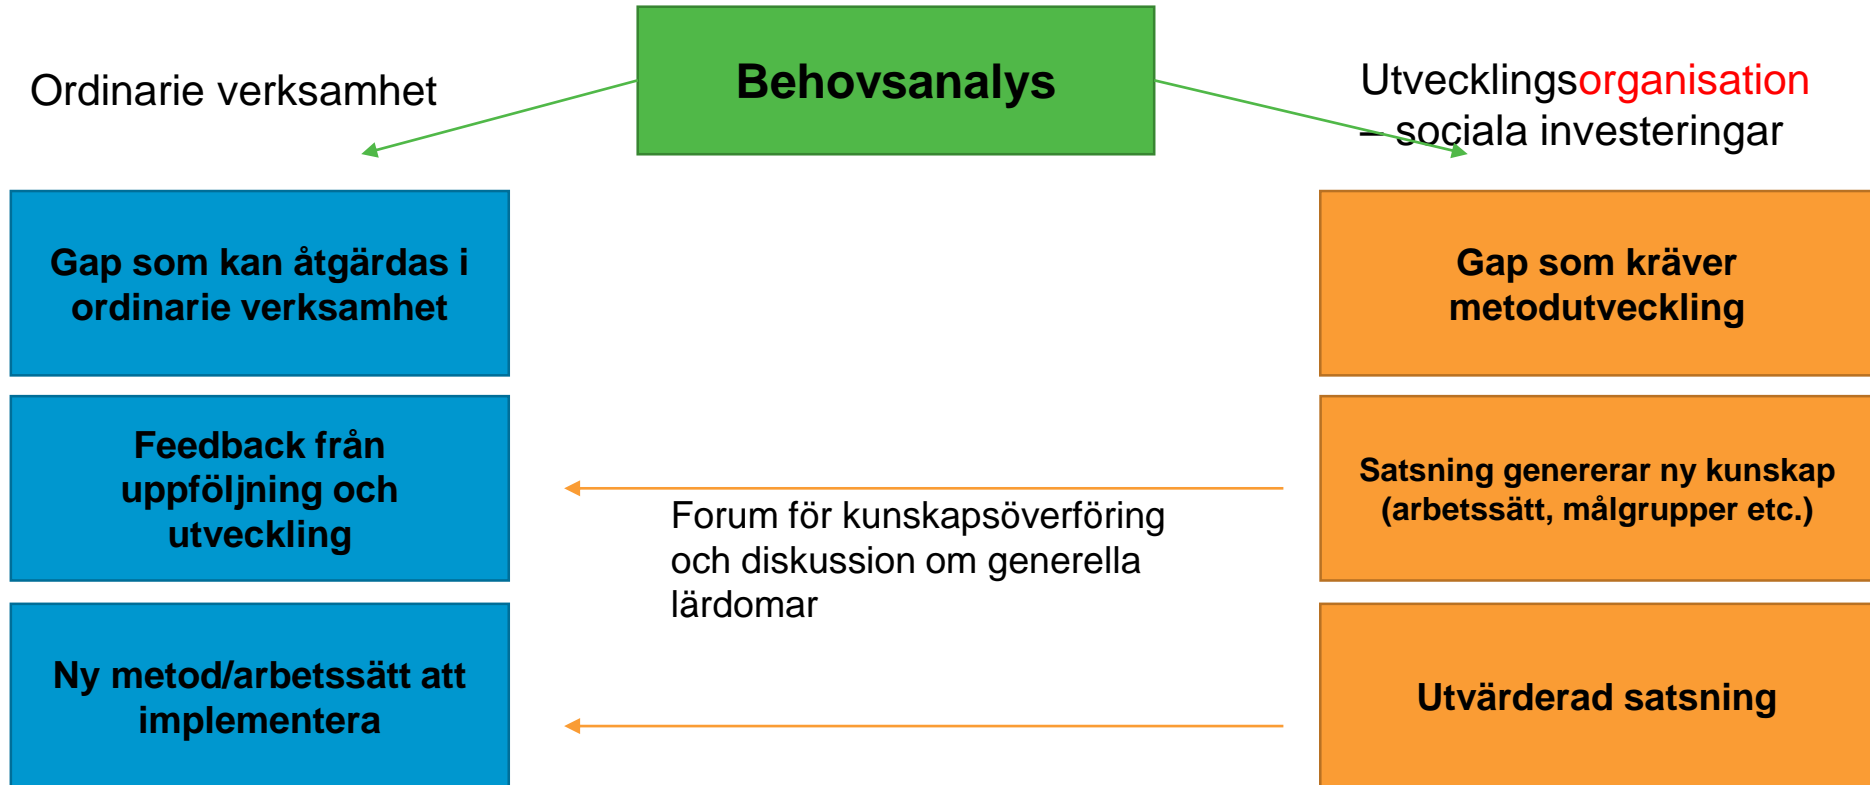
Ordinarie verksamhet

Behovsanalys

Utvecklingsorganisation – sociala investeringar

Gap som kan åtgärdas i ordinarie verksamhet

Feedback från uppföljning och utveckling

Ny metod/arbetssätt att implementera

Forum för kunskapsöverföring och diskussion om generella lärdomar

Gap som kräver metodutveckling

Satsning genererar ny kunskap (arbetssätt, målgrupper etc.)

Utvärderad satsning